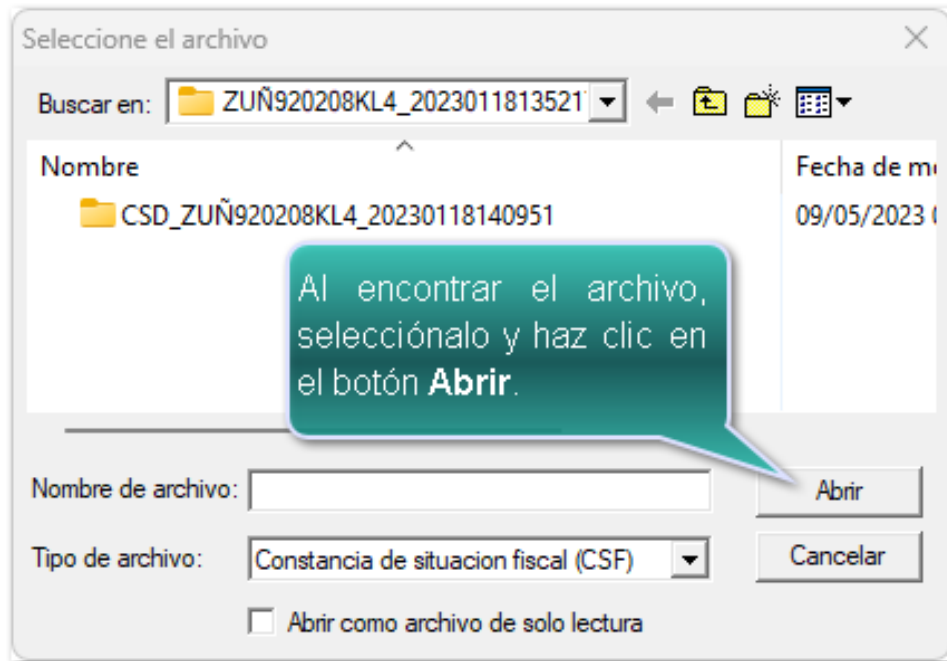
Seleccione el archivo

Buscar en: ZUÑ920208KL4_2023011813521

Nombre

Fecha de m

CSD_ZUÑ920208KL4_20230118140951

09/05/2023

Al encontrar el archivo, selecciónalo y haz clic en el botón **Abrir**.

Nombre de archivo:

Abrir

Tipo de archivo: Constancia de situacion fiscal (CSF)

Cancelar

Abrir como archivo de solo lectura